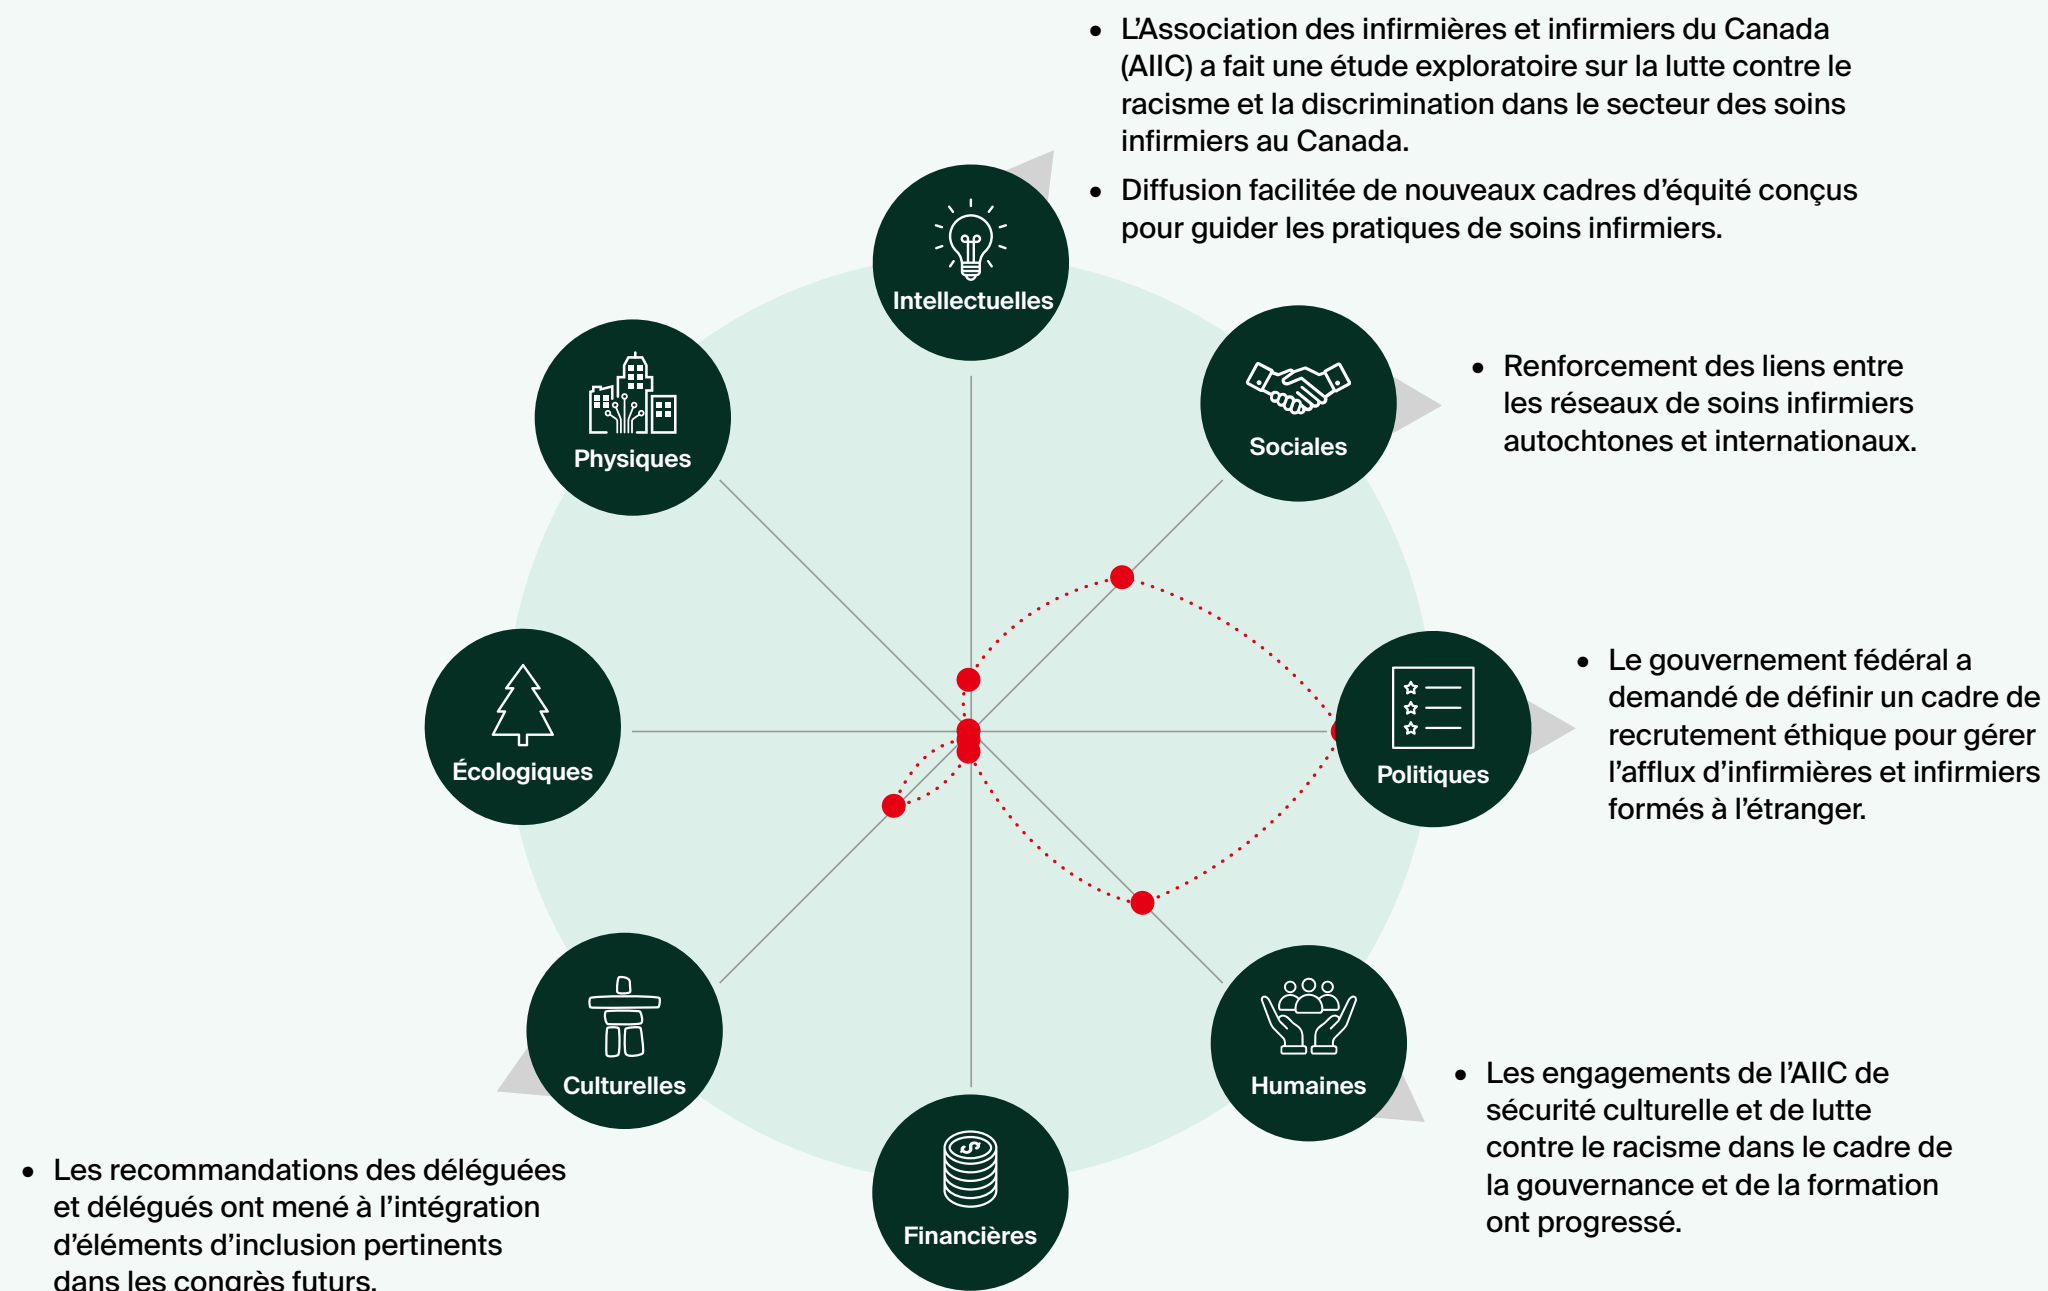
- L'Association des infirmières et infirmiers du Canada (AIIC) a fait une étude exploratoire sur la lutte contre le racisme et la discrimination dans le secteur des soins infirmiers au Canada.
- Diffusion facilitée de nouveaux cadres d'équité conçus pour guider les pratiques de soins infirmiers.

Intellectuelles

Physiques

Sociales

- Renforcement des liens entre les réseaux de soins infirmiers autochtones et internationaux.

Écologiques

Politiques

- Le gouvernement fédéral a demandé de définir un cadre de recrutement éthique pour gérer l'afflux d'infirmières et infirmiers formés à l'étranger.

Culturelles

Humaines

- Les engagements de l'AIIC de sécurité culturelle et de lutte contre le racisme dans le cadre de la gouvernance et de la formation ont progressé.

- Les recommandations des déléguées et délégués ont mené à l'intégration d'éléments d'inclusion pertinents dans les congrès futurs.

Financières